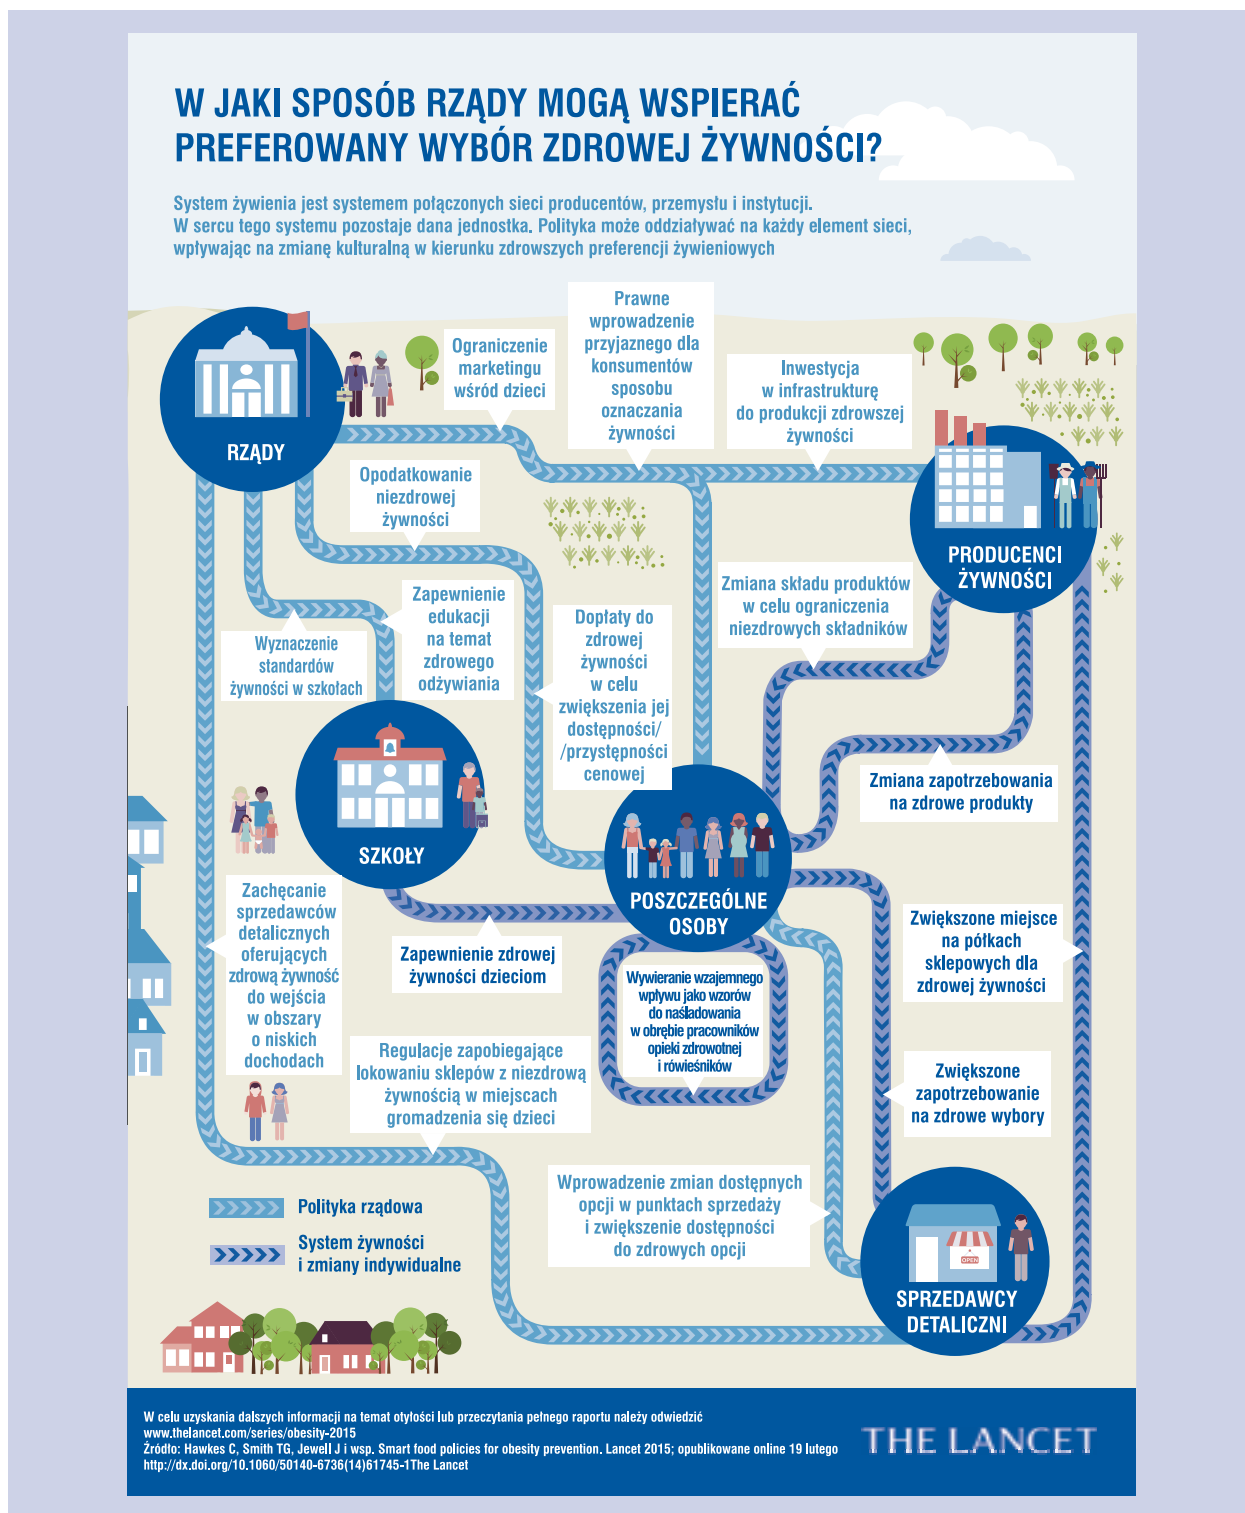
W JAKI SPOSÓB RZĄDY MOGĄ WSPIERAĆ PREFEROWANY WYBÓR ZDROWEJ ŻYWNOŚCI?

System żywienia jest systemem połączonych sieci producentów, przemysłu i instytucji. W sercu tego systemu pozostaje dana jednostka. Polityka może oddziaływać na każdy element sieci, wpływając na zmianę kulturalną w kierunku zdrowszych preferencji żywieniowych

RZĄDY

Ograniczenie marketingu wśród dzieci

Prawne wprowadzenie przyjaznego dla konsumentów sposobu oznaczania żywności

Inwestycja w infrastrukturę do produkcji zdrowszej żywności

PRODUCENCI ŻYWNOŚCI

Opodatkowanie niezdrowej żywności

Zapewnienie edukacji na temat zdrowego odżywiania

Wyznaczenie standardów żywności w szkołach

Dopłaty do zdrowej żywności w celu zwiększenia jej dostępności/ /przystępności cenowej

Zmiana składu produktów w celu ograniczenia niezdrowych składników

Zmiana zapotrzebowania na zdrowe produkty

SZKOŁY

POSZCZEGÓLNE OSOBY

Zachęcanie sprzedawców detalicznych oferujących zdrową żywność do wejścia w obszary o niskich dochodach

Zapewnienie zdrowej żywności dzieciom

Wywieranie wzajemnego wpływu jako wzorów do naśladowania w obrębie pracowników opieki zdrowotnej i rówieśników

Zwiększone miejsce na półkach sklepowych dla zdrowej żywności

Zwiększone zapotrzebowanie na zdrowe wybory

Regulacje zapobiegające lokowaniu sklepów z niezdrową żywnością w miejscach gromadzenia się dzieci

Wprowadzenie zmian dostępnych opcji w punktach sprzedaży i zwiększenie dostępności do zdrowych opcji

OPEN

SPRZEDAWCY DETALICZNI

Polityka rządowa

System żywności i zmiany indywidualne

W celu uzyskania dalszych informacji na temat otyłości lub przeczytania pełnego raportu należy odwiedzić www.thelancet.com/series/obesity-2015
Źródło: Hawkes C, Smith TG, Jewell J i wsp. Smart food policies for obesity prevention. Lancet 2015; opublikowane online 19 lutego http://dx.doi.org/10.1060/50140-6736(14)61745-1The Lancet

THE LANCET